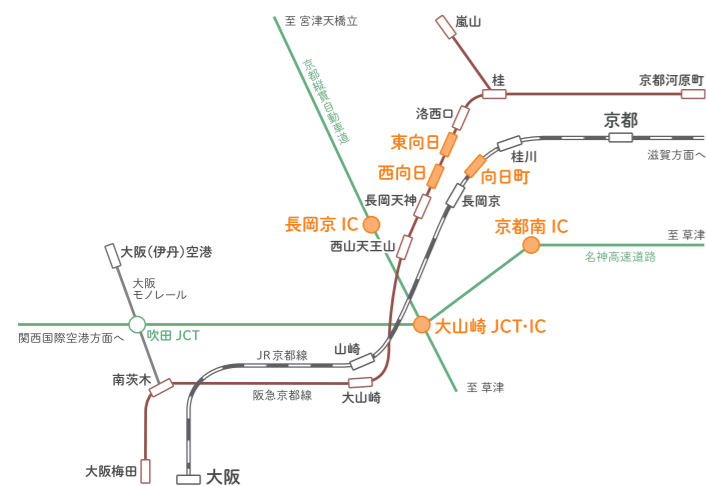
至 宮津天橋立

嵐山

京都縦貫自動車道

桂

京都河原町

洛西口

東向日

京都

西向日

桂川

滋賀方面へ

向日町

長岡天神

長岡京

長岡京 IC

京都南 IC

西山天王山

至 草津

名神高速道路

大阪(伊丹)空港

大阪
モノレール

吹田 JCT

大山崎 JCT·IC

関西国際空港方面へ

山崎

JR京都線

南茨木

阪急京都線

大山崎

至 草津

大阪梅田

大阪